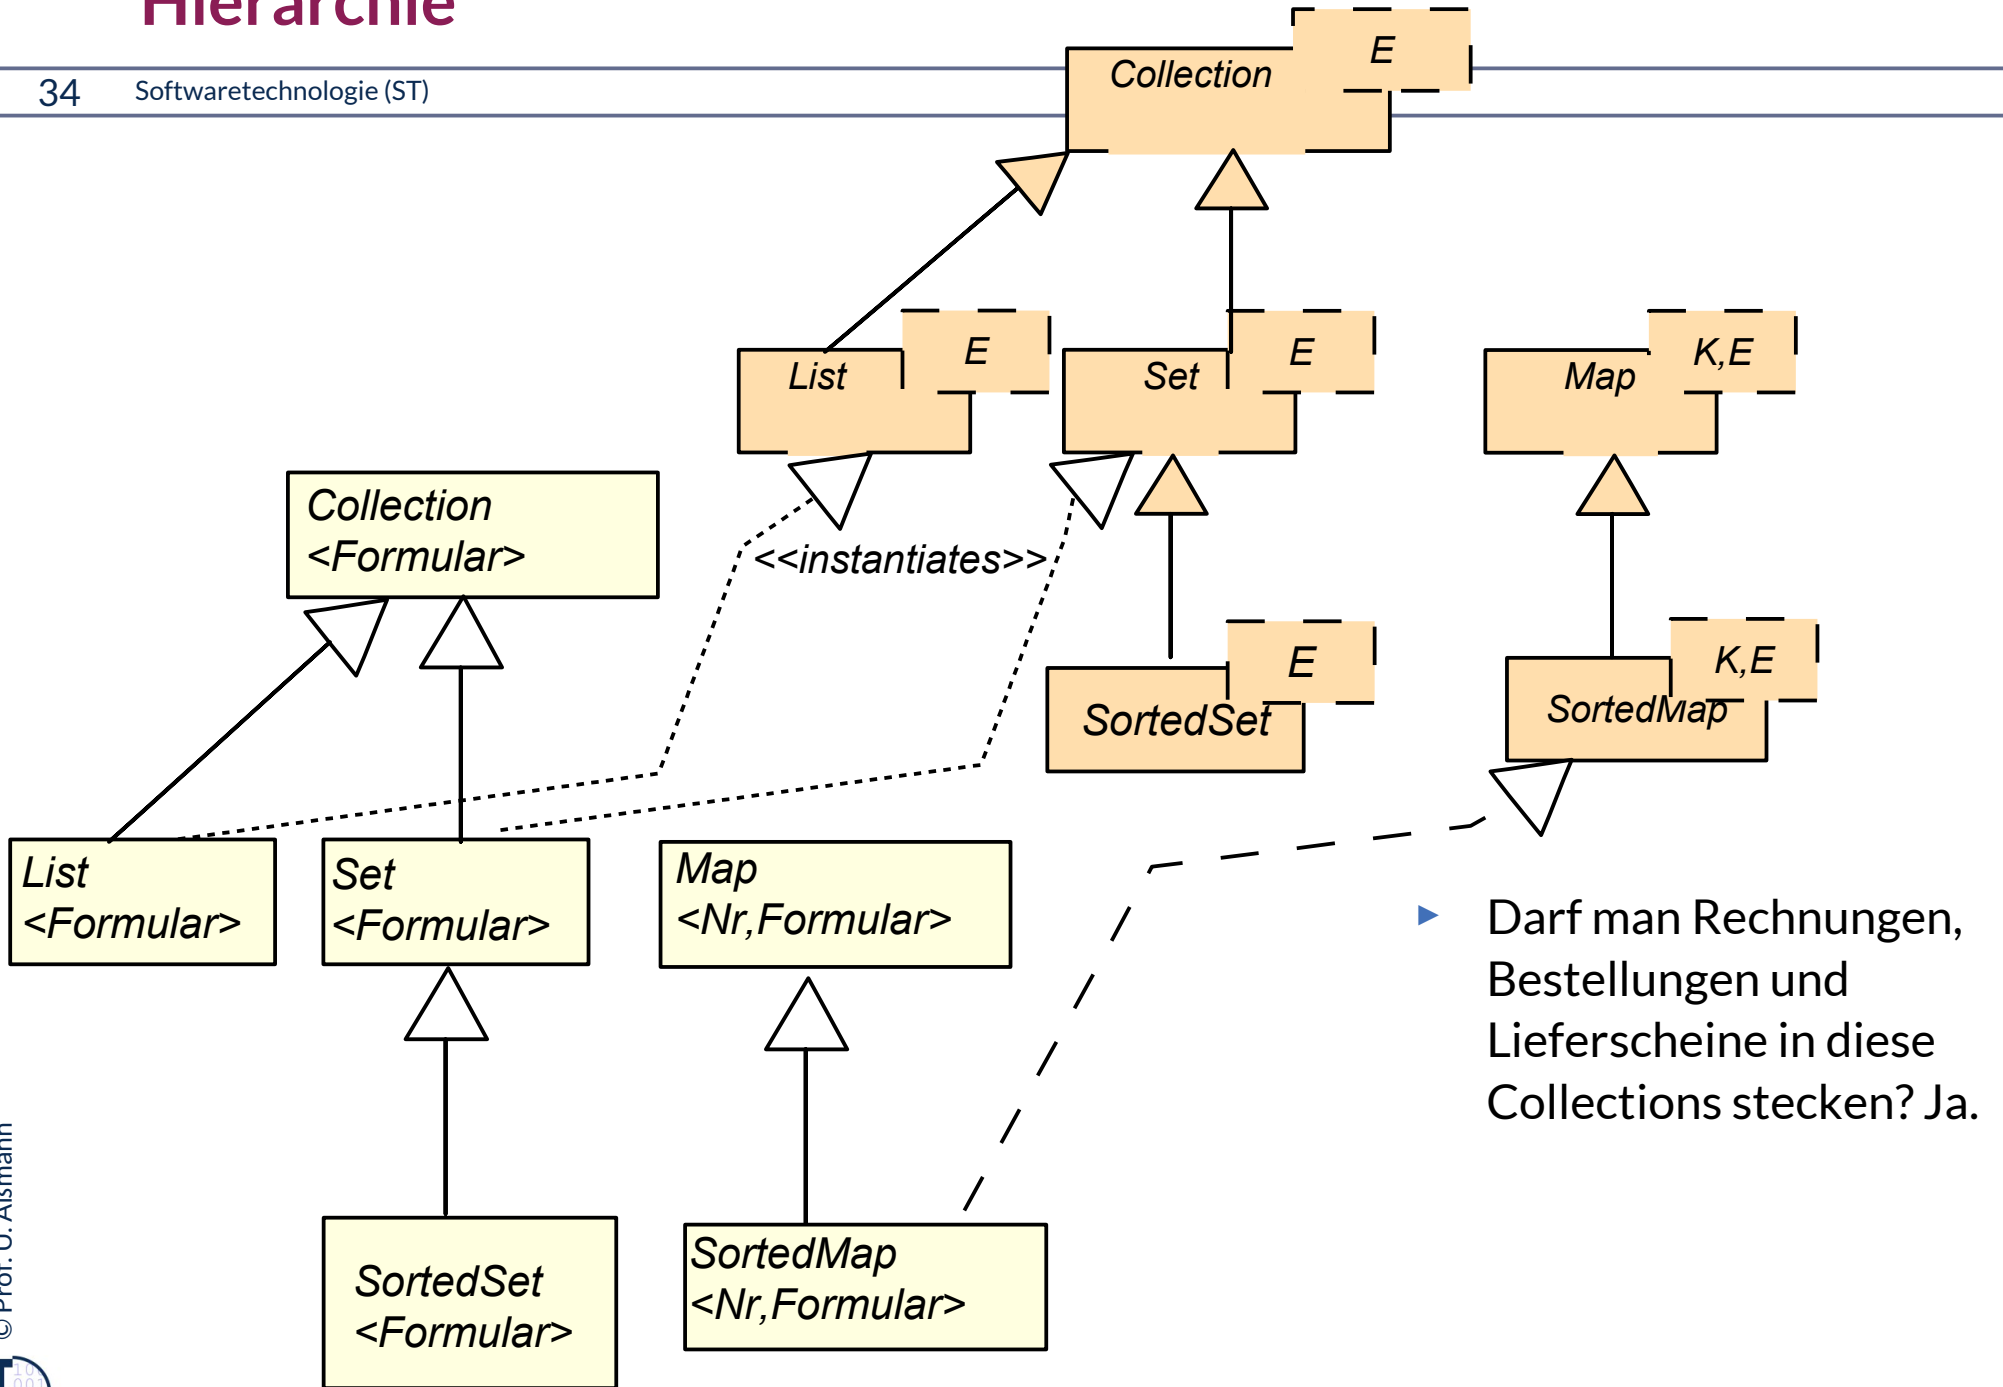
Hierarchie

34 Softwaretechnologie (ST)

Collection E

List E

Set E

Map K,E

Collection <Formular>

<<instantiates>>

SortedSet E

SortedMap K,E

List <Formular>

Set <Formular>

Map <Nr,Formular>

Darf man Rechnungen, Bestellungen und Lieferscheine in diese Collections stecken? Ja.

SortedSet <Formular>

SortedMap <Nr,Formular>

© Prof. U. Aßmann